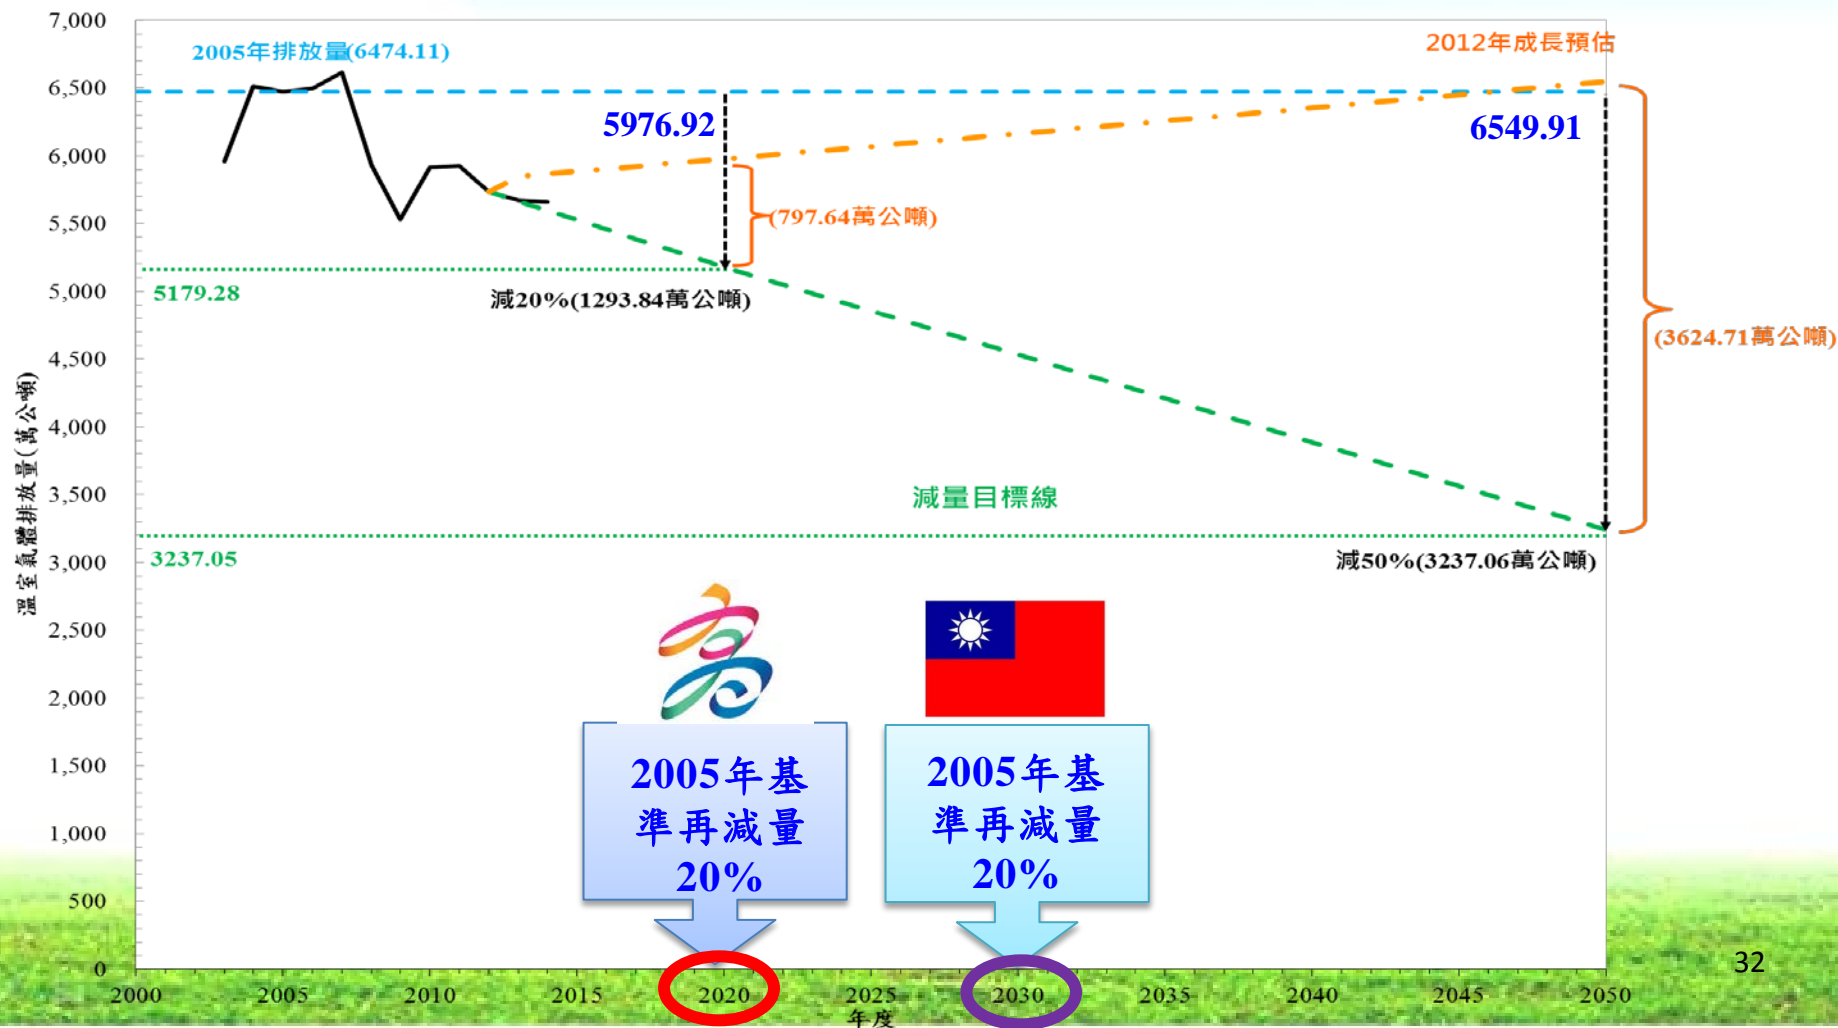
7,000
6,500
6,000
5,500
5,000
4,500
4,000
3,500
3,000
2,500
2,000
1,500
1,000
500
0

溫室氣體排放量(萬公噸)

2005年排放量(6474.11)

2012年成長預估

5976.92

6549.91

(797.64萬公噸)

5179.28

減20%(1293.84萬公噸)

(3624.71萬公噸)

減量目標線

3237.05

減50%(3237.06萬公噸)

2005年基準再減量20%

2005年基準再減量20%

2000 2005 2010 2015 2020 2025 2030 2035 2040 2045 2050

年度

32